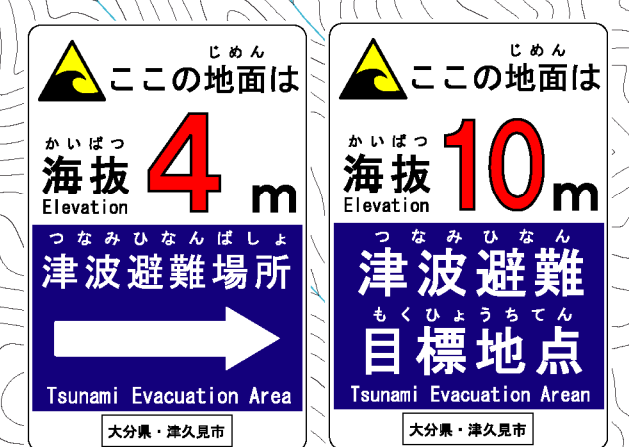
じめん
ここの地面は
かいばつ
海抜 4 m
Elevation
つなみひなんばしょ
津波避難場所
Tsunami Evacuation Area
大分県・津久見市

じめん
ここの地面は
かいばつ
海抜 10 m
Elevation
つなみひなん
津波避難
もくひょうちてん
目標地点
Tsunami Evacuation Arean
大分県・津久見市